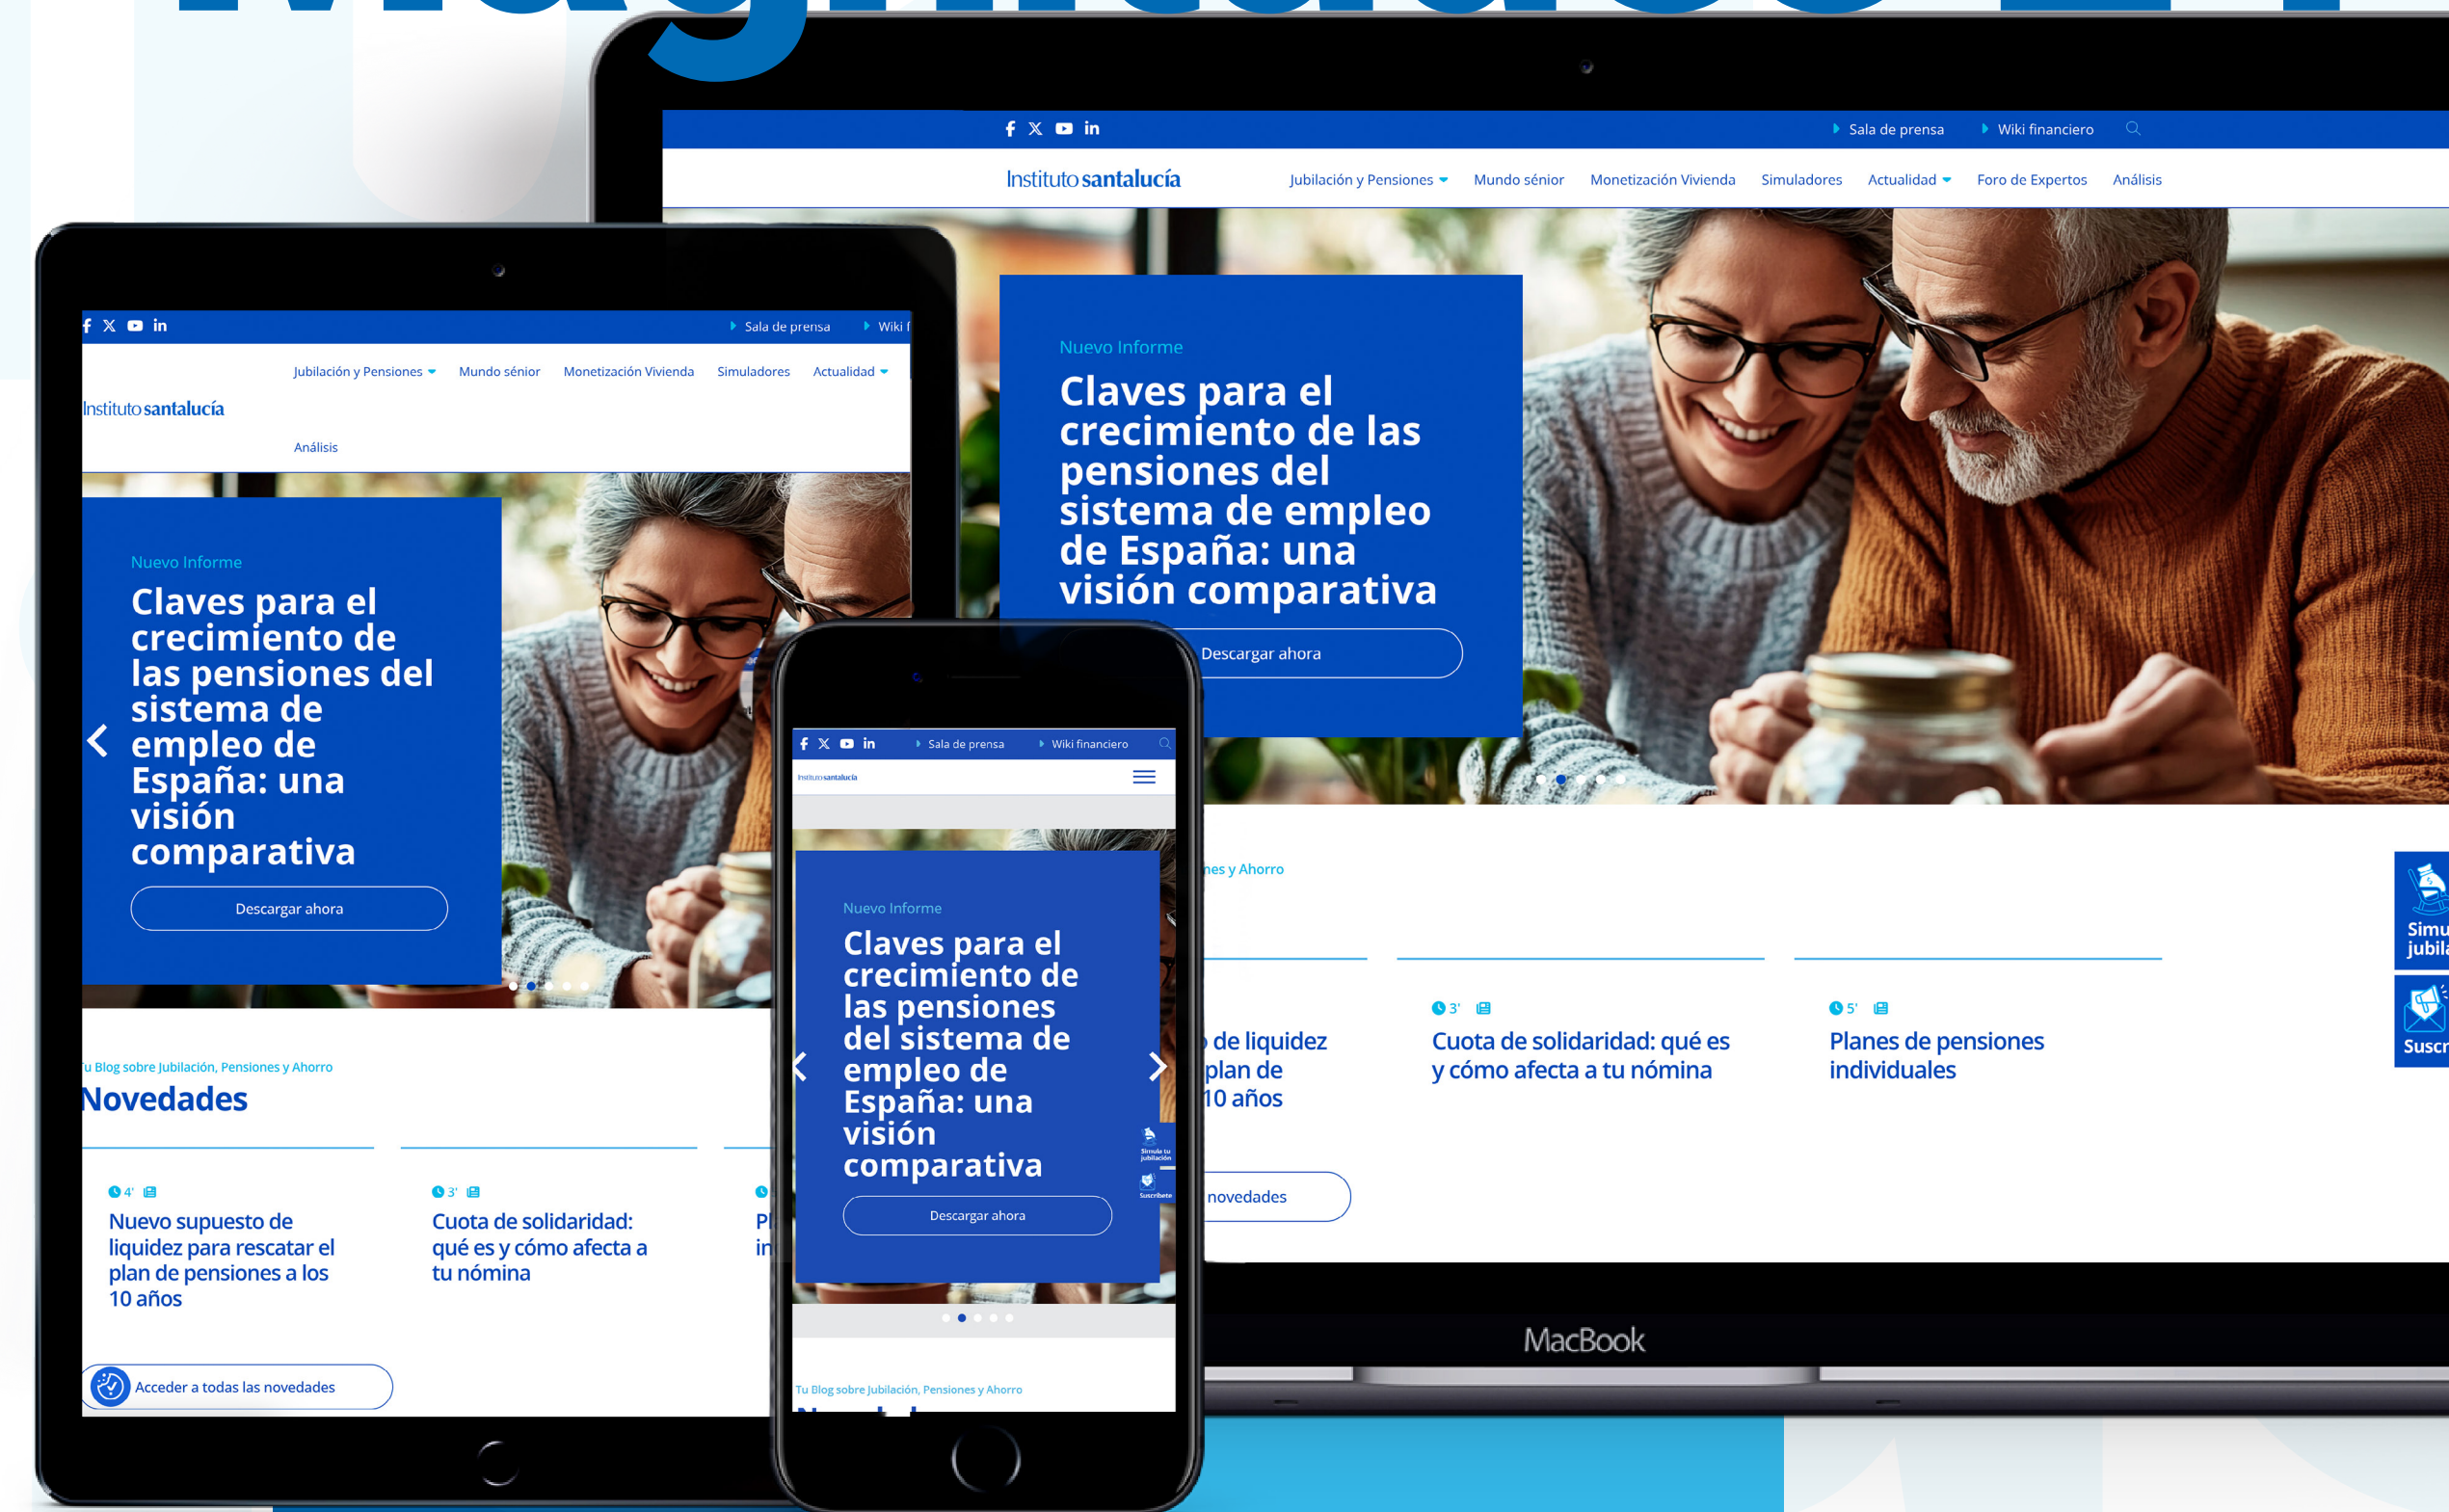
Sala de prensa
Wiki financiero

Instituto santalucía

Jubilación y Pensiones
Mundo sénior
Monetización Vivienda
Simuladores
Actualidad
Foro de Expertos
Análisis

Nuevo Informe

Claves para el crecimiento de las pensiones del sistema de empleo de España: una visión comparativa

Descargar ahora

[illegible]es y Ahorro

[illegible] de liquidez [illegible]plan de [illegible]10 años

3'
Cuota de solidaridad: qué es y cómo afecta a tu nómina

5'
Planes de pensiones individuales

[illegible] novedades

Simu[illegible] jubila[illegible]

Suscr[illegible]

MacBook

Sala de prensa
Wiki f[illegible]

Jubilación y Pensiones
Mundo sénior
Monetización Vivienda
Simuladores
Actualidad

Instituto santalucía

Análisis

Nuevo Informe

Claves para el crecimiento de las pensiones del sistema de empleo de España: una visión comparativa

Descargar ahora

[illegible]u Blog sobre Jubilación, Pensiones y Ahorro

Novedades

4'
Nuevo supuesto de liquidez para rescatar el plan de pensiones a los 10 años

3'
Cuota de solidaridad: qué es y cómo afecta a tu nómina

Pl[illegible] in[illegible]

Acceder a todas las novedades

Sala de prensa
Wiki financiero

Instituto santalucía

Nuevo Informe

Claves para el crecimiento de las pensiones del sistema de empleo de España: una visión comparativa

Descargar ahora

Simula tu jubilación

Suscríbete

Tu Blog sobre Jubilación, Pensiones y Ahorro